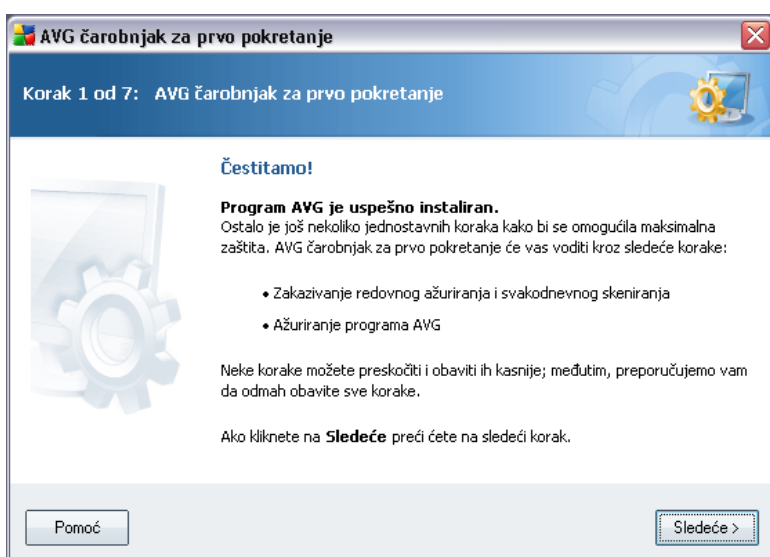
AVG čarobnjak za prvo pokretanje

Korak 1 od 7: AVG čarobnjak za prvo pokretanje

Čestitamo!

Program AVG je uspešno instaliran.
Ostalo je još nekoliko jednostavnih koraka kako bi se omogućila maksimalna zaštita. AVG čarobnjak za prvo pokretanje će vas voditi kroz sledeće korake:

• Zakazivanje redovnog ažuriranja i svakodnevnog skeniranja

• Ažuriranje programa AVG

Neke korake možete preskočiti i obaviti ih kasnije; međutim, preporučujemo vam da odmah obavite sve korake.

Ako kliknete na **Sledeće** preći ćete na sledeći korak.

Pomoć

Sledeće >